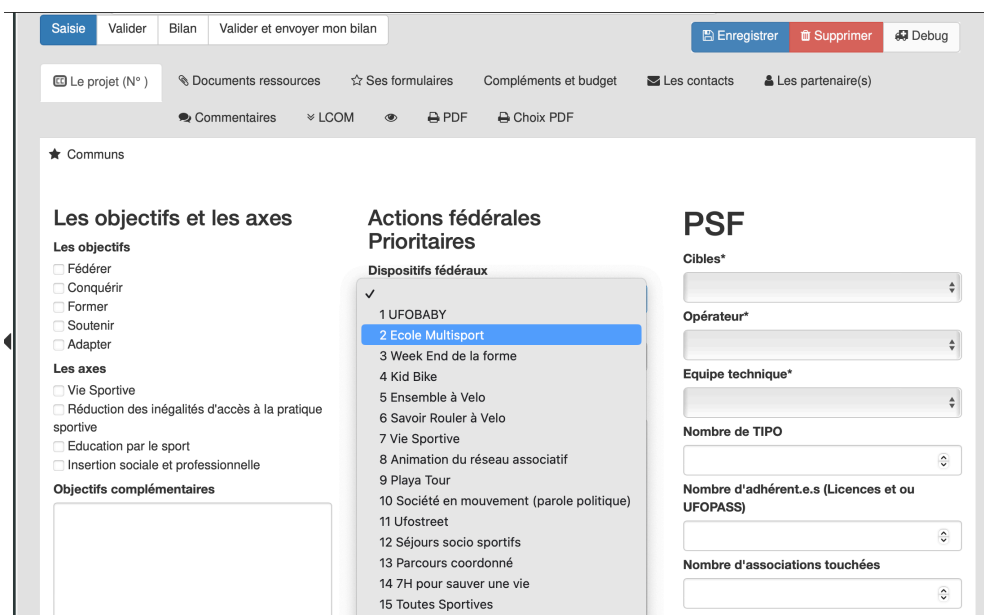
Saisie Valider Bilan Valider et envoyer mon bilan

Enregistrer Supprimer Debug

Le projet (N° ) Documents ressources Ses formulaires Compléments et budget Les contacts Les partenaire(s)

Commentaires LCOM PDF Choix PDF

Communs

Les objectifs et les axes

Les objectifs

Fédérer
Conquérir
Former
Soutenir
Adapter

Les axes

Vie Sportive
Réduction des inégalités d'accès à la pratique sportive
Education par le sport
Insertion sociale et professionnelle

Objectifs complémentaires

Actions fédérales Prioritaires

Dispositifs fédéraux

✓
1 UFOBABY
2 Ecole Multisport
3 Week End de la forme
4 Kid Bike
5 Ensemble à Velo
6 Savoir Rouler à Velo
7 Vie Sportive
8 Animation du réseau associatif
9 Playa Tour
10 Société en mouvement (parole politique)
11 Ufostreet
12 Séjours socio sportifs
13 Parcours coordonné
14 7H pour sauver une vie
15 Toutes Sportives

PSF

Cibles*

Opérateur*

Equipe technique*

Nombre de TIPO

Nombre d'adhérent.e.s (Licences et ou UFOPASS)

Nombre d'associations touchées